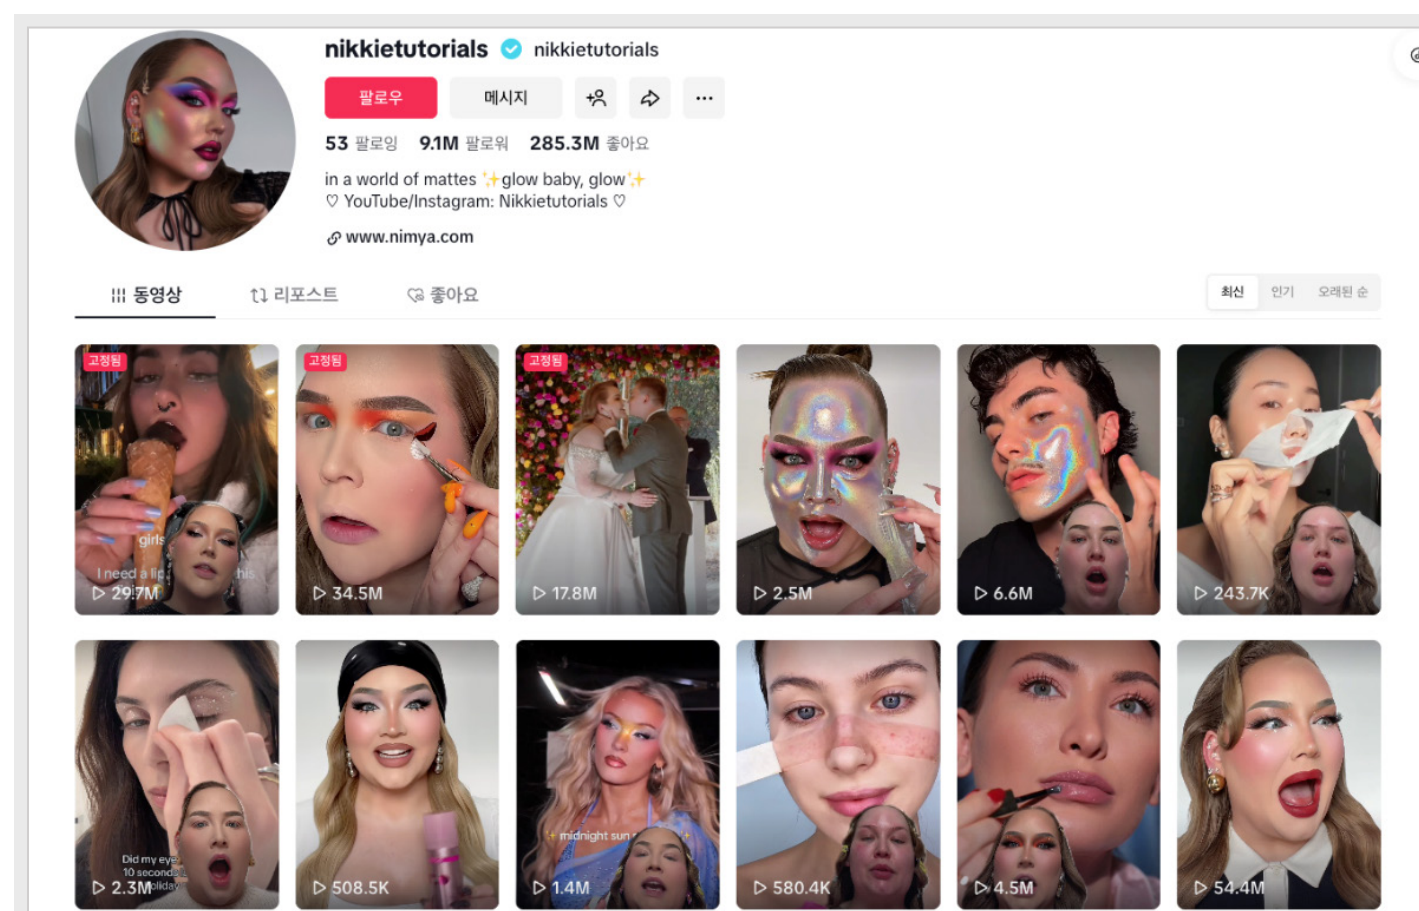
nikkietutorials nikkietutorials

팔로우 메시지 ...

53 팔로잉 9.1M 팔로워 285.3M 좋아요

in a world of mattes ✨glow baby, glow✨
♡ YouTube/Instagram: Nikkietutorials ♡

www.nimya.com

동영상 리포스트 좋아요

최신 인기 오래된 순

고정됨
girls
I need a lip
this
29.7M

고정됨
34.5M

고정됨
17.8M

2.5M

6.6M

243.7K

Did my eye
10 second
2.3M

508.5K

midnight sun
1.4M

580.4K

4.5M

54.4M